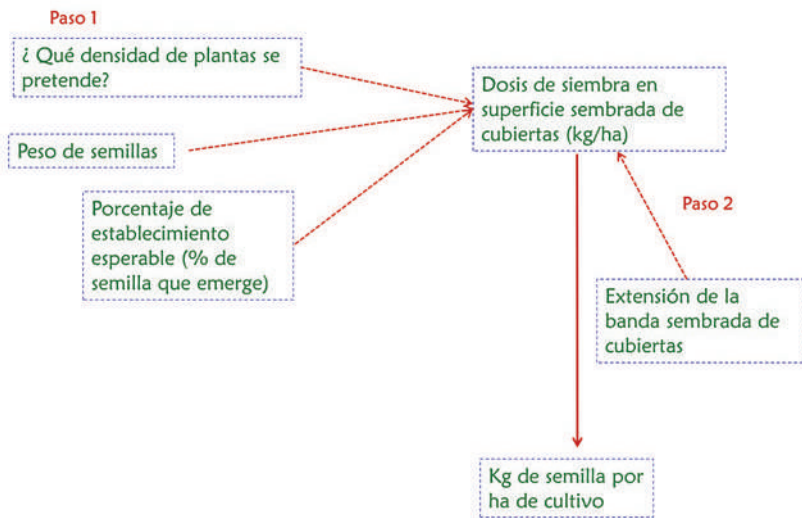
Paso 1

¿ Qué densidad de plantas se pretende?

Peso de semillas

Porcentaje de establecimiento esperable (% de semilla que emerge)

Dosis de siembra en superficie sembrada de cubiertas (kg/ha)

Paso 2

Extensión de la banda sembrada de cubiertas

Kg de semilla por ha de cultivo